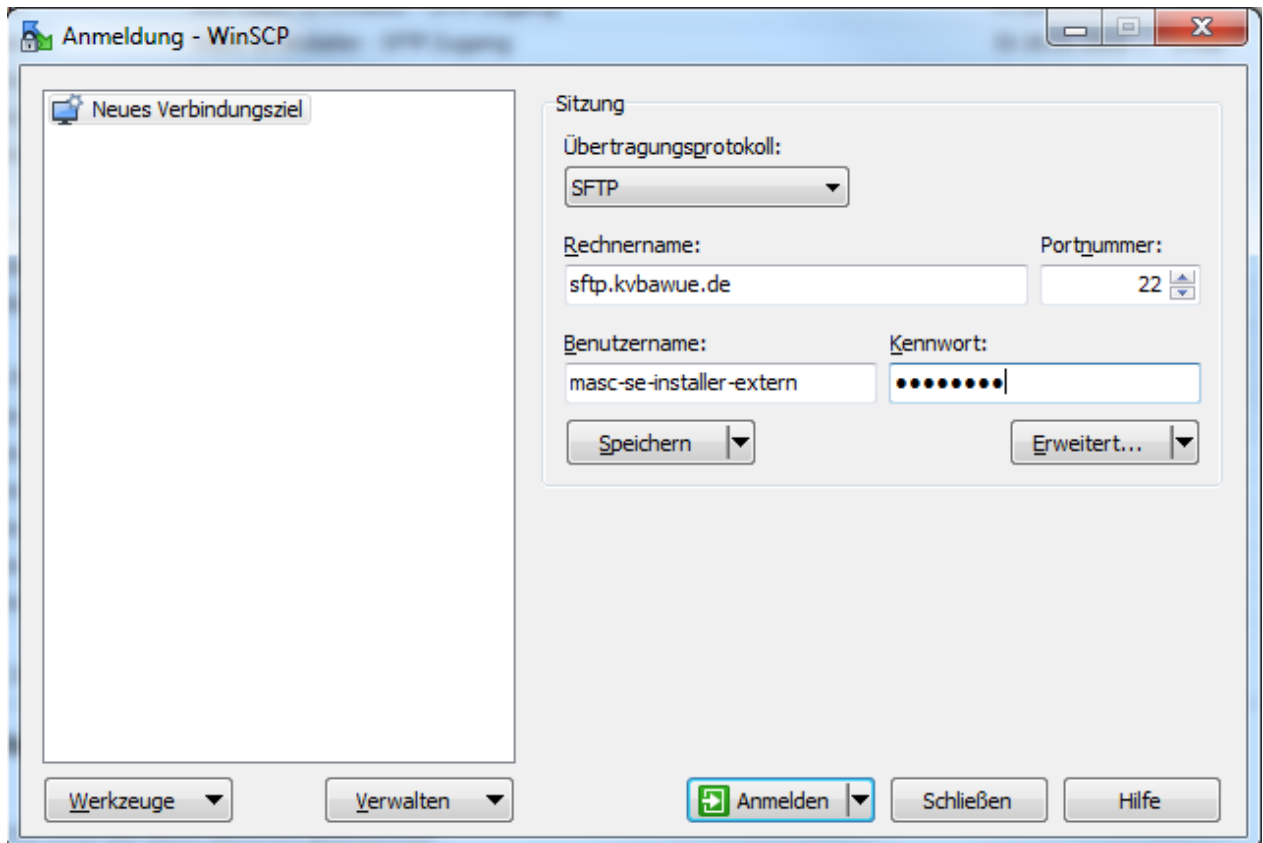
Anmeldung - WinSCP

Neues Verbindungsziel

Sitzung

Übertragungsprotokoll:

SFTP

Rechnername:

sftp.kvbawue.de

Portnummer:

22

Benutzername:

masc-se-installer-extern

Kennwort:

••••••••

Speichern

Erweitert...

Werkzeuge

Verwalten

Anmelden

Schließen

Hilfe